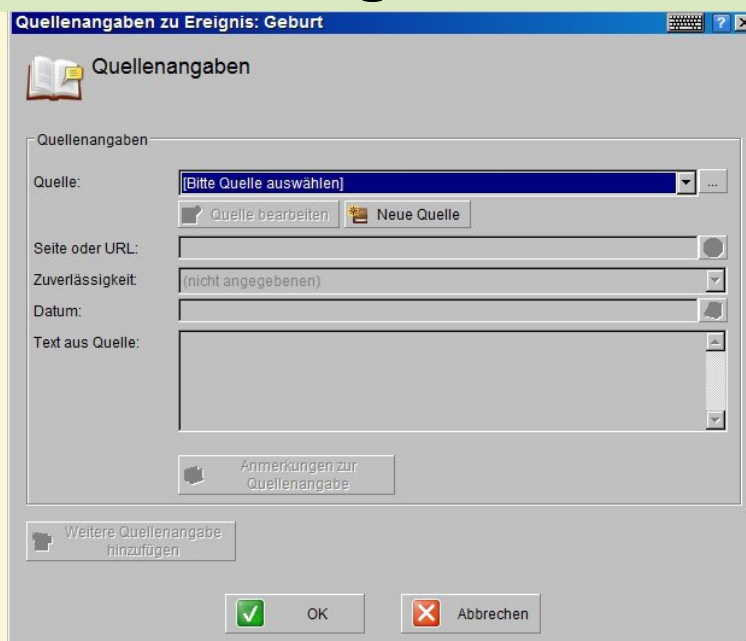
Quellenangaben zu Ereignis: Geburt

Quellenangaben

Quellenangaben

Quelle: [Bitte Quelle auswählen] ...

Quelle bearbeiten
Neue Quelle

Seite oder URL:

Zuverlässigkeit: (nicht angegebenen)

Datum:

Text aus Quelle:

Anmerkungen zur Quellenangabe

Weitere Quellenangabe hinzufügen

OK

Abbrechen